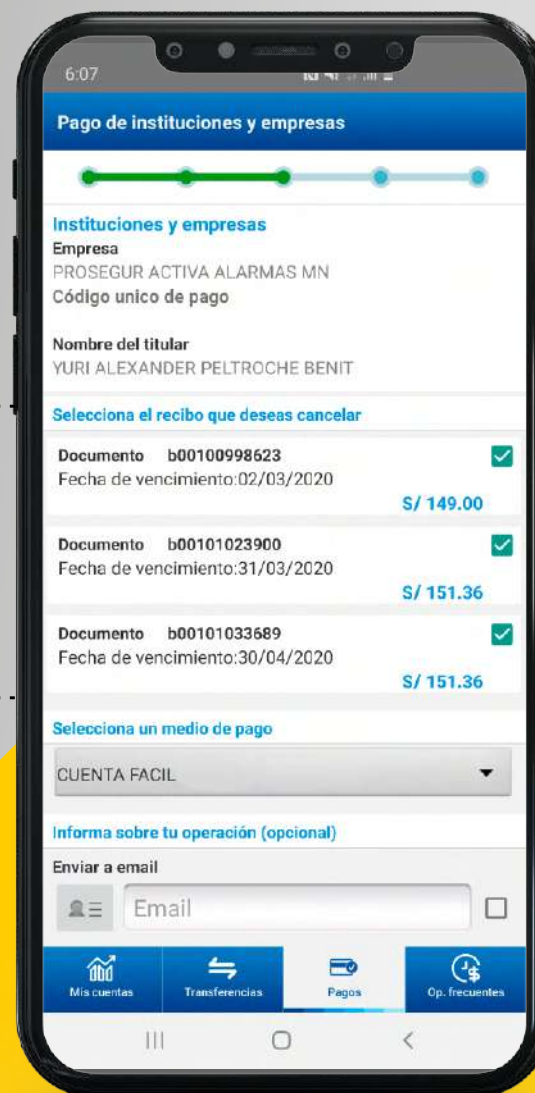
6:07

Pago de instituciones y empresas

Instituciones y empresas
Empresa
PROSEGUR ACTIVA ALARMAS MN
Código unico de pago

Nombre del titular
YURI ALEXANDER PELTROCHE BENIT

Selecciona el recibo que deseas cancelar

Documento b00100998623
Fecha de vencimiento:02/03/2020
S/ 149.00

Documento b00101023900
Fecha de vencimiento:31/03/2020
S/ 151.36

Documento b00101033689
Fecha de vencimiento:30/04/2020
S/ 151.36

Selecciona un medio de pago

CUENTA FACIL

Informa sobre tu operación (opcional)

Enviar a email

Email

Mis cuentas
Transferencias
Pagos
Op. frecuentes